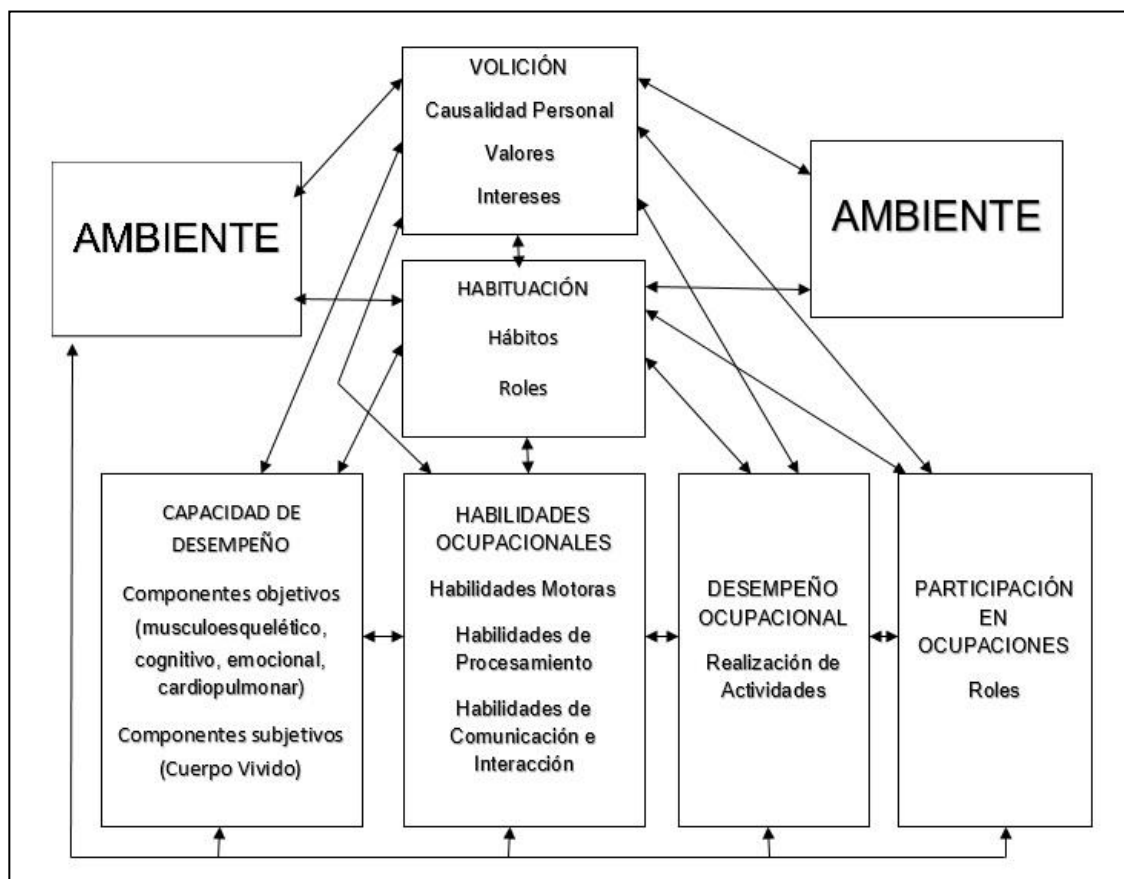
VOLICIÓN
Causalidad Personal
Valores
Intereses

AMBIENTE

AMBIENTE

HABITUACIÓN
Hábitos
Roles

CAPACIDAD DE DESEMPEÑO
Componentes objetivos (musculoesquelético, cognitivo, emocional, cardiopulmonar)
Componentes subjetivos (Cuerpo Vivido)

HABILIDADES OCUPACIONALES
Habilidades Motoras
Habilidades de Procesamiento
Habilidades de Comunicación e Interacción

DESEMPEÑO OCUPACIONAL
Realización de Actividades

PARTICIPACIÓN EN OCUPACIONES
Roles